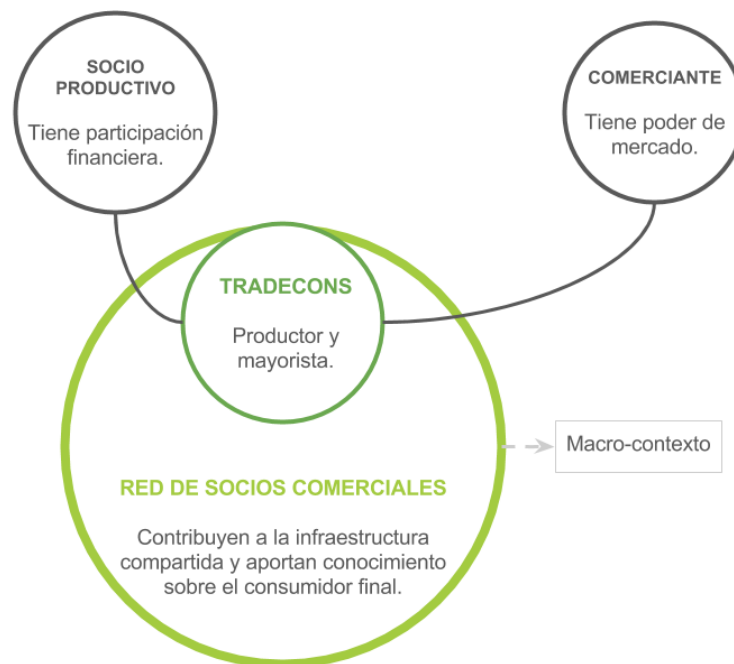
SOCIO PRODUCTIVO

Tiene participación financiera.

COMERCIANTE

Tiene poder de mercado.

TRADECONS

Productor y mayorista.

Macro-contexto

RED DE SOCIOS COMERCIALES

Contribuyen a la infraestructura compartida y aportan conocimiento sobre el consumidor final.